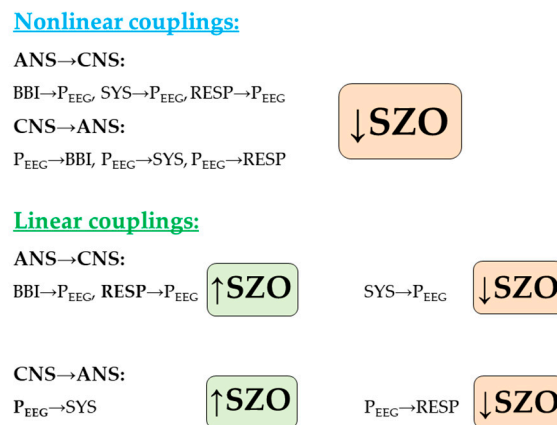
Nonlinear couplings:

ANS→CNS:

BBI→$P_{EEG}$, SYS→$P_{EEG}$, RESP→$P_{EEG}$

CNS→ANS:

$P_{EEG}$→BBI, $P_{EEG}$→SYS, $P_{EEG}$→RESP

↓SZO

Linear couplings:

ANS→CNS:

BBI→$P_{EEG}$, RESP→$P_{EEG}$

↑SZO

SYS→$P_{EEG}$

↓SZO

CNS→ANS:

$P_{EEG}$→SYS

↑SZO

$P_{EEG}$→RESP

↓SZO